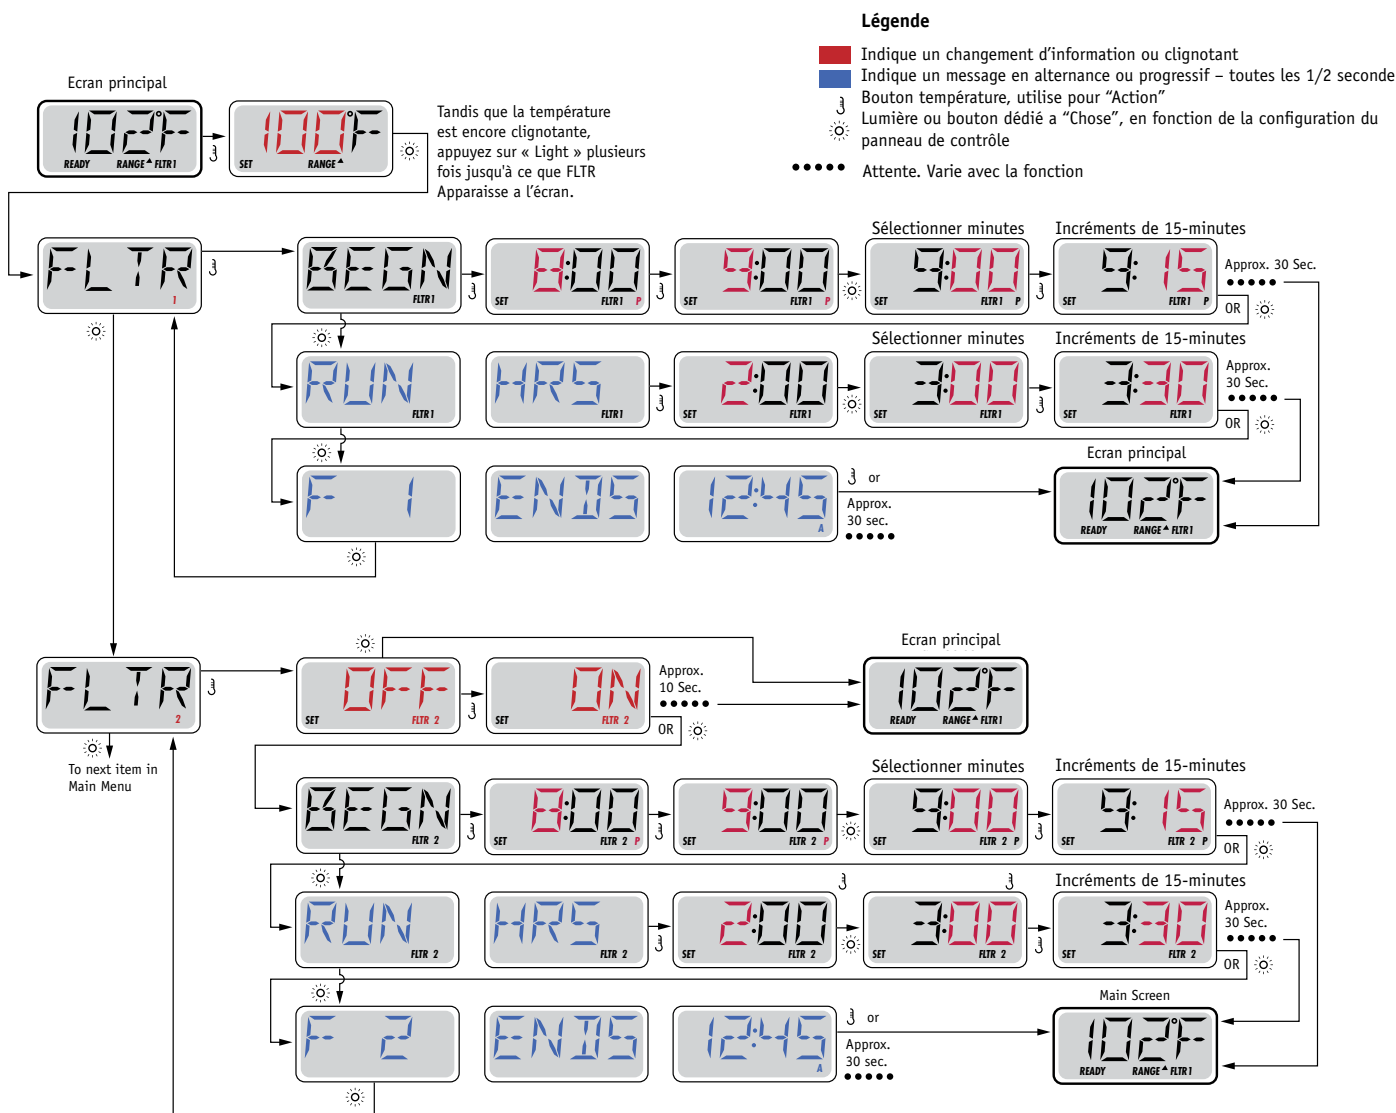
Légende

Indique un changement d'information ou clignotant

Indique un message en alternance ou progressif – toutes les 1/2 seconde

Bouton température, utilise pour "Action"

Lumière ou bouton dédié a "Chose", en fonction de la configuration du panneau de contrôle

●●●●● Attente. Varie avec la fonction

Ecran principal

102°F READY RANGE FLTR1

100°F SET RANGE

Tandis que la température est encore clignotante, appuyez sur « Light » plusieurs fois jusqu'à ce que FLTR Apparaisse a l'écran.

FLTR 1

BEGN FLTR1

8:00 SET FLTR1 P

9:00 SET FLTR1 P

Sélectionner minutes

9:00 SET FLTR1 P

Incréments de 15-minutes

9:15 SET FLTR1 P

Approx. 30 Sec. ●●●●●

OR

RUN FLTR1

HRS FLTR1

2:00 SET FLTR1

Sélectionner minutes

3:00 SET FLTR1

Incréments de 15-minutes

3:30 SET FLTR1

Approx. 30 Sec. ●●●●●

OR

F 1

ENDS

12:45 A

or

Approx. 30 sec. ●●●●●

Ecran principal

102°F READY RANGE FLTR1

FLTR 2

To next item in Main Menu

OFF SET FLTR 2

ON SET FLTR 2

Approx. 10 Sec. ●●●●●

OR

Ecran principal

102°F READY RANGE FLTR1

BEGN FLTR 2

8:00 SET FLTR 2 P

9:00 SET FLTR 2 P

Sélectionner minutes

9:00 SET FLTR 2 P

Incréments de 15-minutes

9:15 SET FLTR 2 P

Approx. 30 Sec. ●●●●●

OR

RUN FLTR 2

HRS FLTR 2

2:00 SET FLTR 2

3:00 SET FLTR 2

Incréments de 15-minutes

3:30 SET FLTR 2

Approx. 30 Sec. ●●●●●

OR

F 2

ENDS

12:45 A

or

Approx. 30 sec. ●●●●●

Main Screen

102°F READY RANGE FLTR1